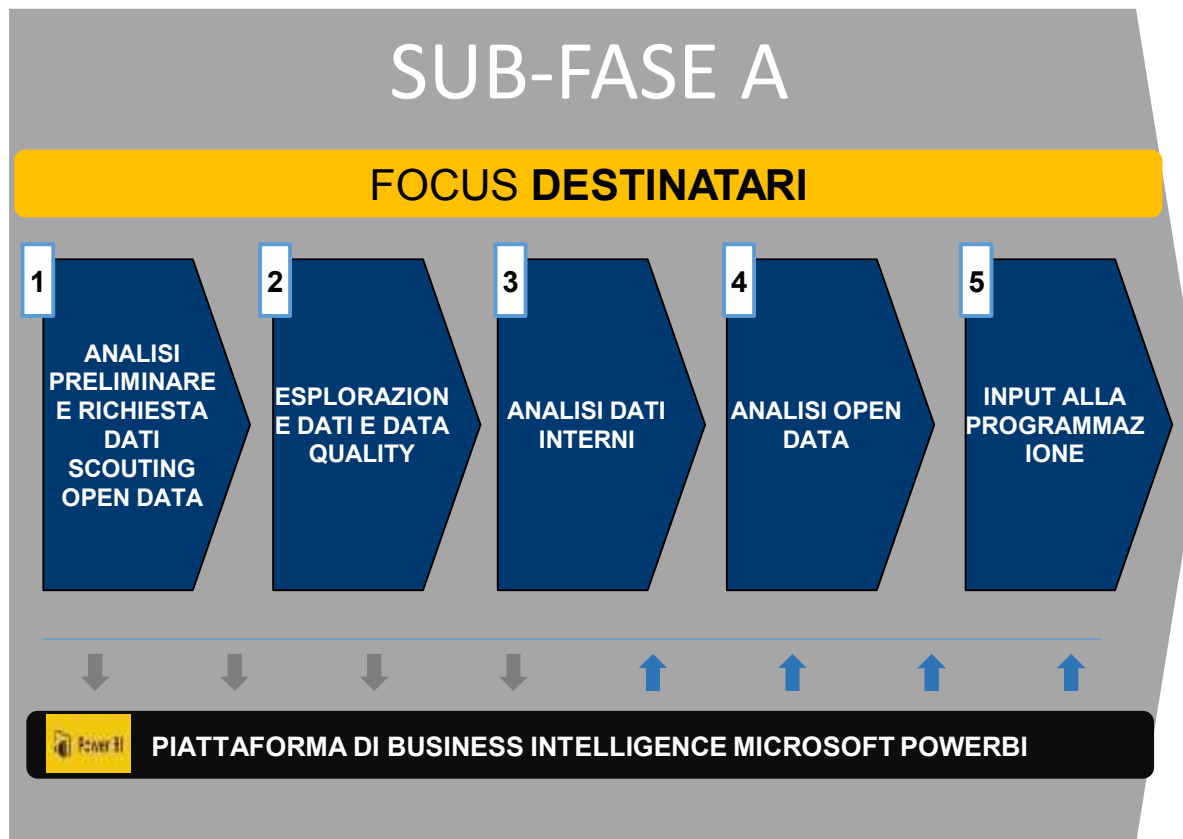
SUB-FASE A

FOCUS **DESTINATARI**

1
ANALISI PRELIMINARE E RICHIESTA DATI SCOUTING OPEN DATA

2
ESPLORAZION E DATI E DATA QUALITY

3
ANALISI DATI INTERNI

4
ANALISI OPEN DATA

5
INPUT ALLA PROGRAMMAZ IONE

Power BI
PIATTAFORMA DI BUSINESS INTELLIGENCE MICROSOFT POWERBI